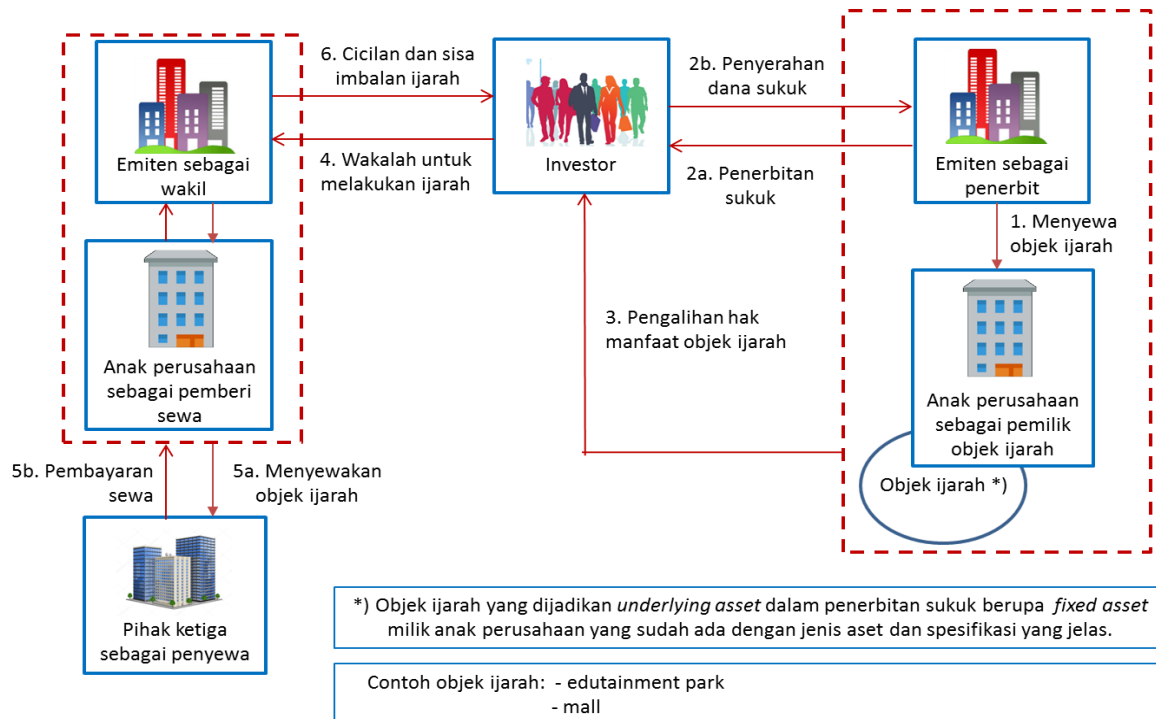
Emiten sebagai wakil

6. Cicilan dan sisa imbalan ijarah

4. Wakalah untuk melakukan ijarah

Investor

2b. Penyerahan dana sukuk

2a. Penerbitan sukuk

Emiten sebagai penerbit

1. Menyewa objek ijarah

Anak perusahaan sebagai pemberi sewa

3. Pengalihan hak manfaat objek ijarah

Anak perusahaan sebagai pemilik objek ijarah

Objek ijarah *)

5b. Pembayaran sewa

5a. Menyewakan objek ijarah

Pihak ketiga sebagai penyewa

*) Objek ijarah yang dijadikan *underlying asset* dalam penerbitan sukuk berupa *fixed asset* milik anak perusahaan yang sudah ada dengan jenis aset dan spesifikasi yang jelas.

Contoh objek ijarah: - edutainment park
- mall